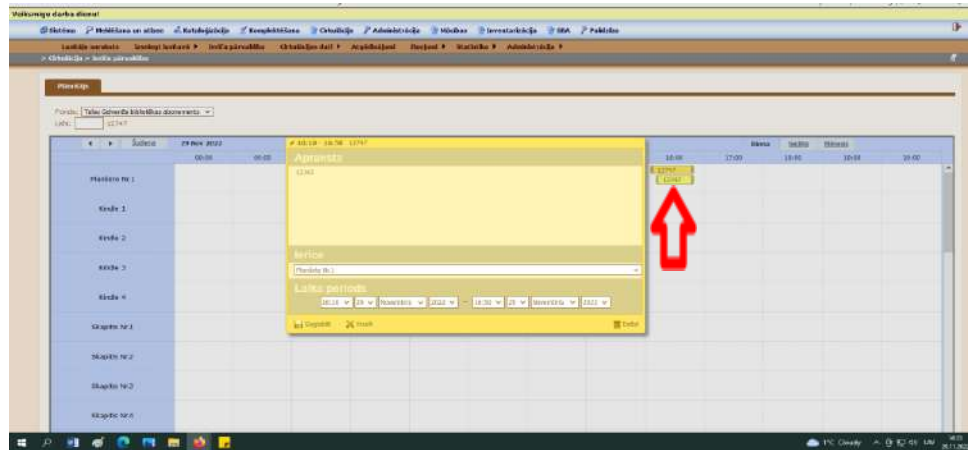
Veiksmīgu darba dienu!

Sistēma | Meklēšana un atlase | Katalogizācija | Komplektēšana | Cirkulācija | Administrācija | Vārdnīcas | Inventarizācija | SBA | Palīdzība

Lasītāju saraksts | Izsniegtie krājumi | Ierīču pārvaldība | Cirkulācijas dati | Atgādinājumi | Pieejumi | Statistika | Administrācija

> Cirkulācija > Ierīču pārvaldība

Plānotājs

Fonds: Talsu Galvenās bibliotēkas dokumenti
Laiks: 12747

Šodiena | 29 Nov 2022 | Diena | Nedēļa | Mēnesis

08:00 | 09:00 | 16:00 | 17:00 | 18:00 | 19:00 | 20:00

Planšete Nr.1
Kindle 1
Kindle 2
Kindle 3
Kindle 4
Skapītis Nr.1
Skapītis Nr.2
Skapītis Nr.3
Skapītis Nr.4

16:18 - 16:58 12747

Apraksts
12342

Ierīce
Planšete Nr.1

Laika periods
16:18 | 29 | Novembris | 2022 | - | 16:58 | 29 | Novembris | 2022

Saglabāt | Atcelt | Dzēst

12747
12342

1°C Cloudy